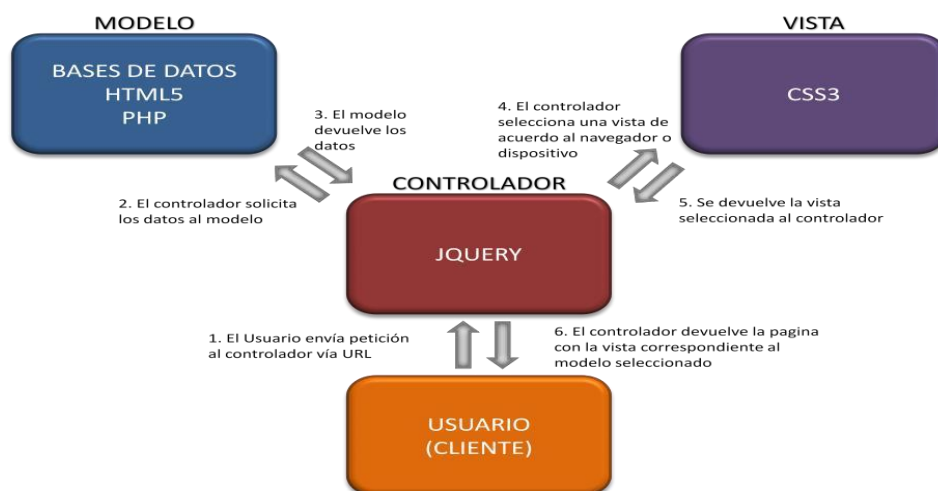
MODELO

BASES DE DATOS
HTML5
PHP

VISTA

CSS3

3. El modelo devuelve los datos

4. El controlador selecciona una vista de acuerdo al navegador o dispositivo

CONTROLADOR

2. El controlador solicita los datos al modelo

5. Se devuelve la vista seleccionada al controlador

JQUERY

1. El Usuario envía petición al controlador vía URL

6. El controlador devuelve la pagina con la vista correspondiente al modelo seleccionado

USUARIO
(CLIENTE)